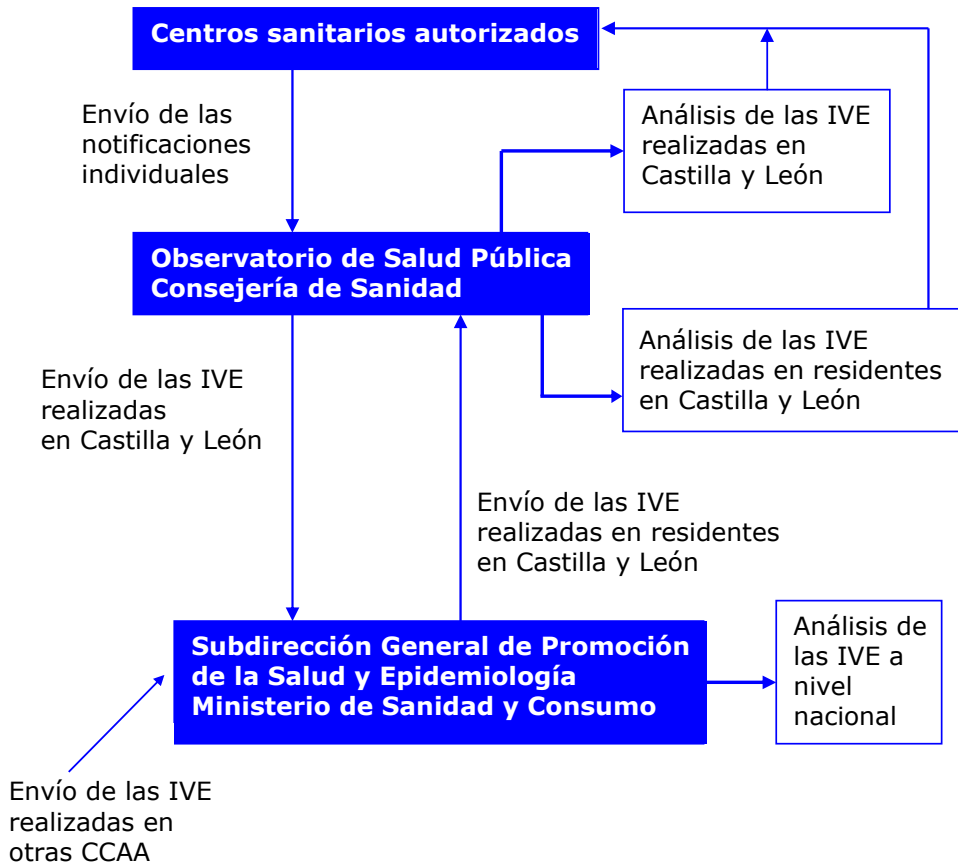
Centros sanitarios autorizados

Envío de las notificaciones individuales

Análisis de las IVE realizadas en Castilla y León

Observatorio de Salud Pública
Consejería de Sanidad

Análisis de las IVE realizadas en residentes en Castilla y León

Envío de las IVE realizadas en Castilla y León

Envío de las IVE realizadas en residentes en Castilla y León

Subdirección General de Promoción de la Salud y Epidemiología
Ministerio de Sanidad y Consumo

Análisis de las IVE a nivel nacional

Envío de las IVE realizadas en otras CCAA